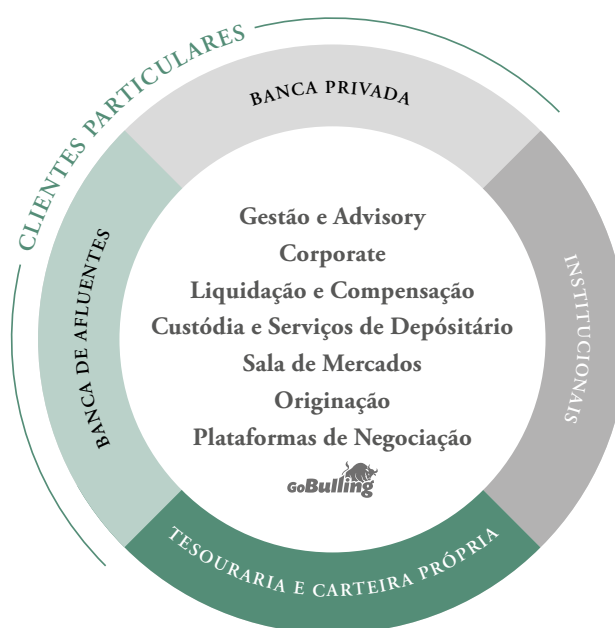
CLIENTES PARTICULARES

BANCA PRIVADA

BANCA DE AFLUENTES

INSTITUCIONAIS

Gestão e Advisory
Corporate
Liquidação e Compensação
Custódia e Serviços de Depositário
Sala de Mercados
Originação
Plataformas de Negociação

GoBulling

TESOURARIA E CARTEIRA PRÓPRIA